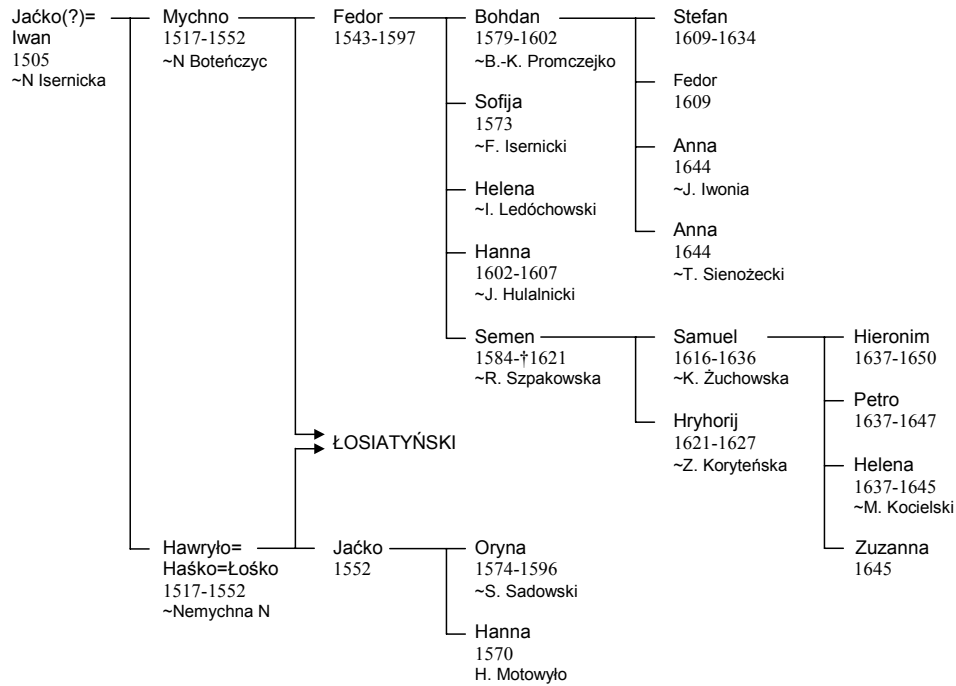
Jaćko(?)= Iwan
1505
~N Isernicka

Mychno
1517-1552
~N Boteńczyc

Fedor
1543-1597

Bohdan
1579-1602
~B.-K. Promczejko

Stefan
1609-1634

Fedor
1609

Anna
1644
~J. Iwonia

Anna
1644
~T. Sienożecki

Sofija
1573
~F. Isernicki

Helena
~I. Ledóchowski

Hanna
1602-1607
~J. Hulalnicki

Semen
1584-†1621
~R. Szpakowska

Samuel
1616-1636
~K. Żuchowska

Hieronim
1637-1650

Petro
1637-1647

Helena
1637-1645
~M. Kocielski

Zuzanna
1645

Hryhorij
1621-1627
~Z. Koryteńska

ŁOSIATYŃSKI

Hawryło= Haśko=Łośko
1517-1552
~Nemychna N

Jaćko
1552

Oryna
1574-1596
~S. Sadowski

Hanna
1570
H. Motowyło